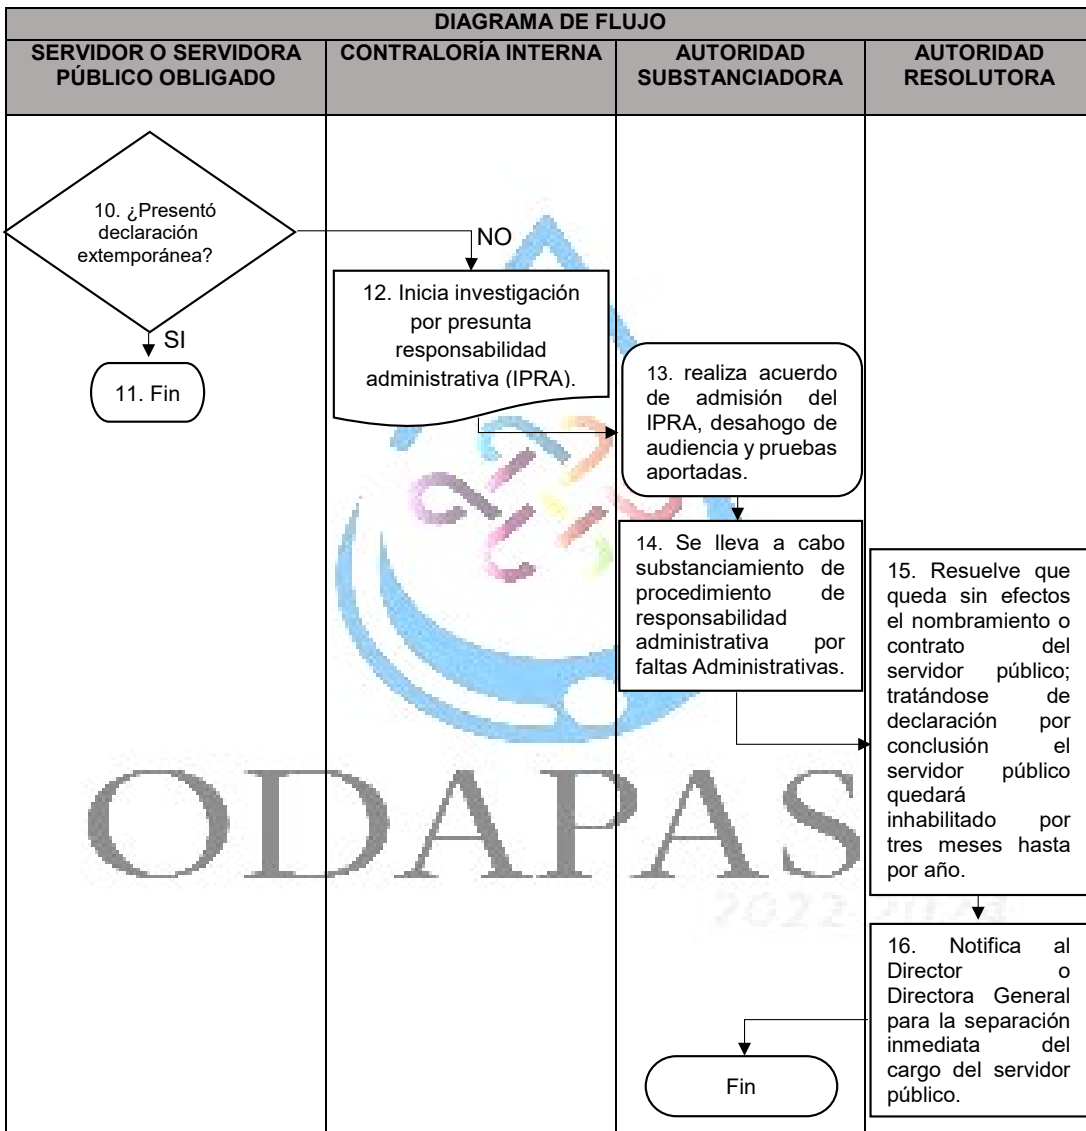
DIAGRAMA DE FLUJO

| SERVIDOR O SERVIDORA PÚBLICO OBLIGADO | CONTRALORÍA INTERNA | AUTORIDAD SUBSTANCIADORA | AUTORIDAD RESOLUTORA |
|---|---|---|---|

10. ¿Presentó declaración extemporánea?

NO

12. Inicia investigación por presunta responsabilidad administrativa (IPRA).

SI

11. Fin

13. realiza acuerdo de admisión del IPRA, desahogo de audiencia y pruebas aportadas.

14. Se lleva a cabo substanciamiento de procedimiento de responsabilidad administrativa por faltas Administrativas.

15. Resuelve que queda sin efectos el nombramiento o contrato del servidor público; tratándose de declaración por conclusión el servidor público quedará inhabilitado por tres meses hasta por año.

ODAPAS

2022-2024

16. Notifica al Director o Directora General para la separación inmediata del cargo del servidor público.

Fin